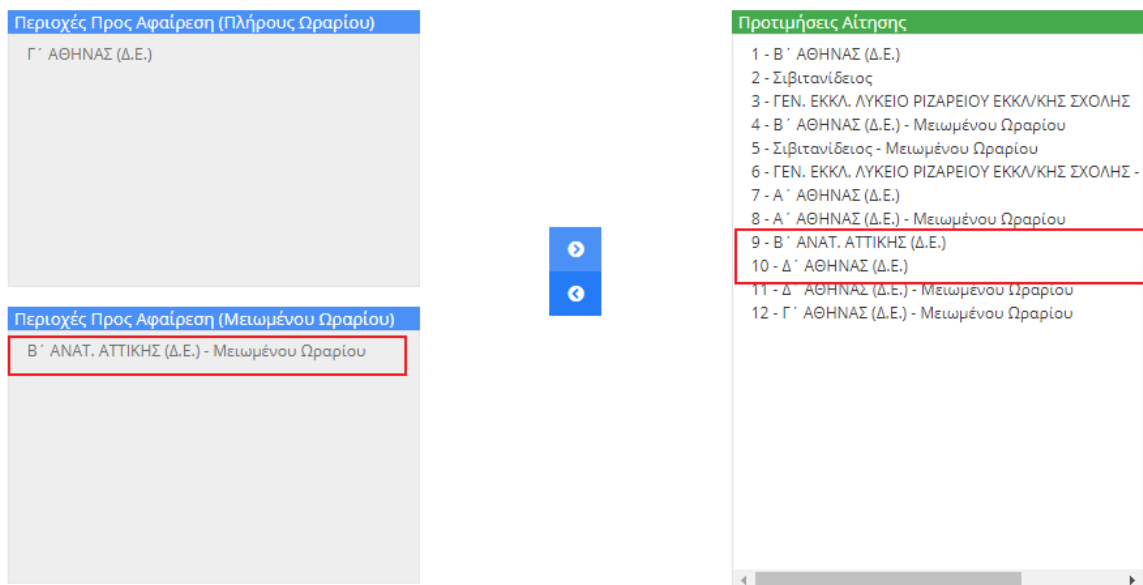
Περιοχές Προς Αφαίρεση (Πλήρους Ωραρίου)

Γ΄ ΑΘΗΝΑΣ (Δ.Ε.)

Περιοχές Προς Αφαίρεση (Μειωμένου Ωραρίου)

Β΄ ΑΝΑΤ. ΑΤΤΙΚΗΣ (Δ.Ε.) - Μειωμένου Ωραρίου

Προτιμήσεις Αίτησης

1 - Β΄ ΑΘΗΝΑΣ (Δ.Ε.)
2 - Σιβιτανίδειος
3 - ΓΕΝ. ΕΚΚΛ. ΛΥΚΕΙΟ ΡΙΖΑΡΕΙΟΥ ΕΚΚΛ/ΚΗΣ ΣΧΟΛΗΣ
4 - Β΄ ΑΘΗΝΑΣ (Δ.Ε.) - Μειωμένου Ωραρίου
5 - Σιβιτανίδειος - Μειωμένου Ωραρίου
6 - ΓΕΝ. ΕΚΚΛ. ΛΥΚΕΙΟ ΡΙΖΑΡΕΙΟΥ ΕΚΚΛ/ΚΗΣ ΣΧΟΛΗΣ -
7 - Α΄ ΑΘΗΝΑΣ (Δ.Ε.)
8 - Α΄ ΑΘΗΝΑΣ (Δ.Ε.) - Μειωμένου Ωραρίου
9 - Β΄ ΑΝΑΤ. ΑΤΤΙΚΗΣ (Δ.Ε.)
10 - Δ΄ ΑΘΗΝΑΣ (Δ.Ε.)
11 - Δ΄ ΑΘΗΝΑΣ (Δ.Ε.) - Μειωμένου Ωραρίου
12 - Γ΄ ΑΘΗΝΑΣ (Δ.Ε.) - Μειωμένου Ωραρίου